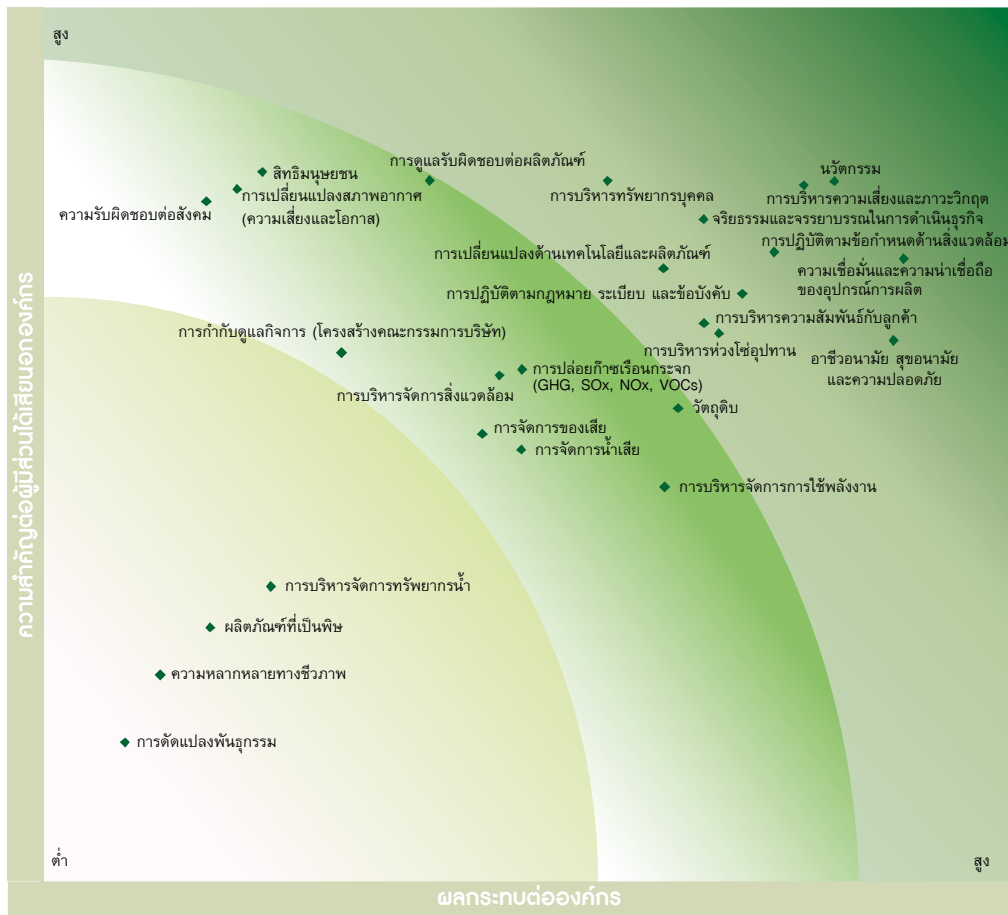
ความสำคัญต่อผู้มีส่วนได้เสียขององค์กร

สูง

สิทธิมนุษยชน
การเปลี่ยนแปลงสภาพอากาศ (ความเสี่ยงและโอกาส)
ความรับผิดชอบต่อสังคม
การดูแลรับผิดชอบต่อผลิตภัณฑ์
การบริหารทรัพยากรบุคคล
นวัตกรรม
การบริหารความเสี่ยงและภาวะวิกฤต
จริยธรรมและจรรยาบรรณในการดำเนินธุรกิจ
การปฏิบัติตามข้อกำหนดด้านสิ่งแวดล้อม
การเปลี่ยนแปลงด้านเทคโนโลยีและผลิตภัณฑ์
ความเชื่อมั่นและความน่าเชื่อถือของอุปกรณ์การผลิต
การปฏิบัติตามกฎหมาย ระเบียบ และข้อบังคับ
การบริหารความสัมพันธ์กับลูกค้า
การกำกับดูแลกิจการ (โครงสร้างคณะกรรมการบริษัท)
การบริหารห่วงโซ่อุปทาน
อาชีวอนามัย สุขอนามัย และความปลอดภัย
การปล่อยก๊าซเรือนกระจก (GHG, SOx, NOx, VOCs)
การบริหารจัดการสิ่งแวดล้อม
วัตถุดิบ
การจัดการของเสีย
การจัดการน้ำเสีย
การบริหารจัดการการใช้พลังงาน
การบริหารจัดการทรัพยากรน้ำ
ผลิตภัณฑ์ที่เป็นพิษ
ความหลากหลายทางชีวภาพ
การดัดแปลงพันธุกรรม

ต่ำ
สูง

ผลกระทบต่อองค์กร